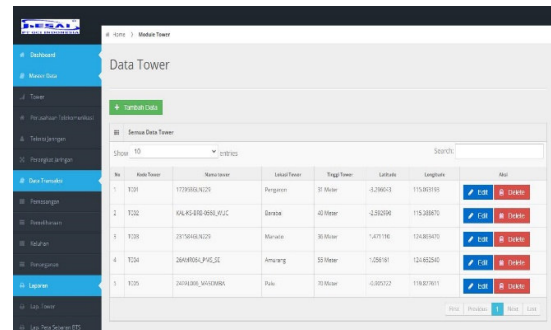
PT.SOI INDONESIA

Dashboard
Master Data
Tower
Perusahaan Telekomunikasi
Teknologi Jaringan
Perangkat Jaringan
Data Transaksi
Pemasangan
Pemeliharaan
Keluhan
Penanganan
Laporan
Lap. Tower
Lap. Peta Sebaran BTS

Home > Module Tower

Data Tower

+ Tambah Data

Semua Data Tower

Show 10 entries

Search:

| No | Kode Tower | Nama tower | Lokasi Tower | Tinggi Tower | Latitude | Longitude | Aksi |
|---|---|---|---|---|---|---|---|
| 1 | T001 | 17390BLN229 | Pengaron | 31 Meter | -3.296613 | 115.083155 | Edit Delete |
| 2 | T002 | KAL-KS-BRB-0693_XLIC | Barabai | 40 Meter | -2.592896 | 115.388670 | Edit Delete |
| 3 | T003 | 23176BLN229 | Manado | 36 Meter | 1.471196 | 124.865470 | Edit Delete |
| 4 | T004 | 26AM0064_PVS_SE | Amurang | 55 Meter | 1.056181 | 124.662540 | Edit Delete |
| 5 | T005 | 24PAL006_MANDAMBA | Palu | 70 Meter | -0.905722 | 119.871611 | Edit Delete |

First Previous 1 Next Last